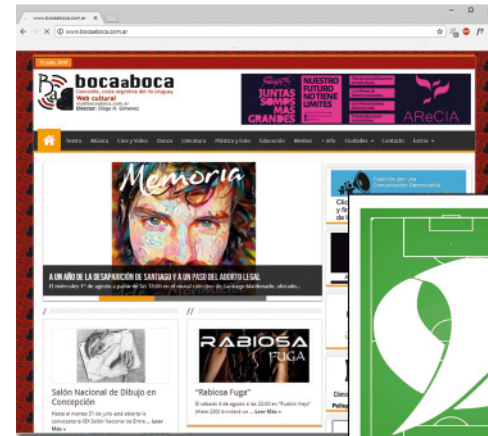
www.bocaaboca.com.ar

www.bocaaboca.com.ar

31 julio, 2018

bocaaboca

Concordia, costa argentina del río Uruguay

Web cultural

Director: Diego H. Gimenez

JUNTAS SOMOS MÁS GRANDES

NUESTRO FUTURO NO TIENE LÍMITES

ARECIA

Teatro Música Cine y Video Danza Literatura Plástica y Foto Educación Medios + Info Ciudades Contacto Extras

Memoria

A UN AÑO DE LA DESAPARICIÓN DE SANTIAGO Y A UN PASO DEL ABORTO LEGAL

El miércoles 1° de agosto a partir de las 19:00 en el mural colectivo de Santiago Maldonado, ubicado...

Coalición por una Comunicación Democrática

Salón Nacional de Dibujo en Concepción

Hasta el martes 31 de julio está abierta la convocatoria XIX Salón Nacional de Dibujo ... Leer Más »

RABIOSA FUGA

"Rabiosa Fuga"

El sábado 4 de agosto a las 22:00 en "Pueblo Viejo" (Hase 230) brindan un ... Leer Más »